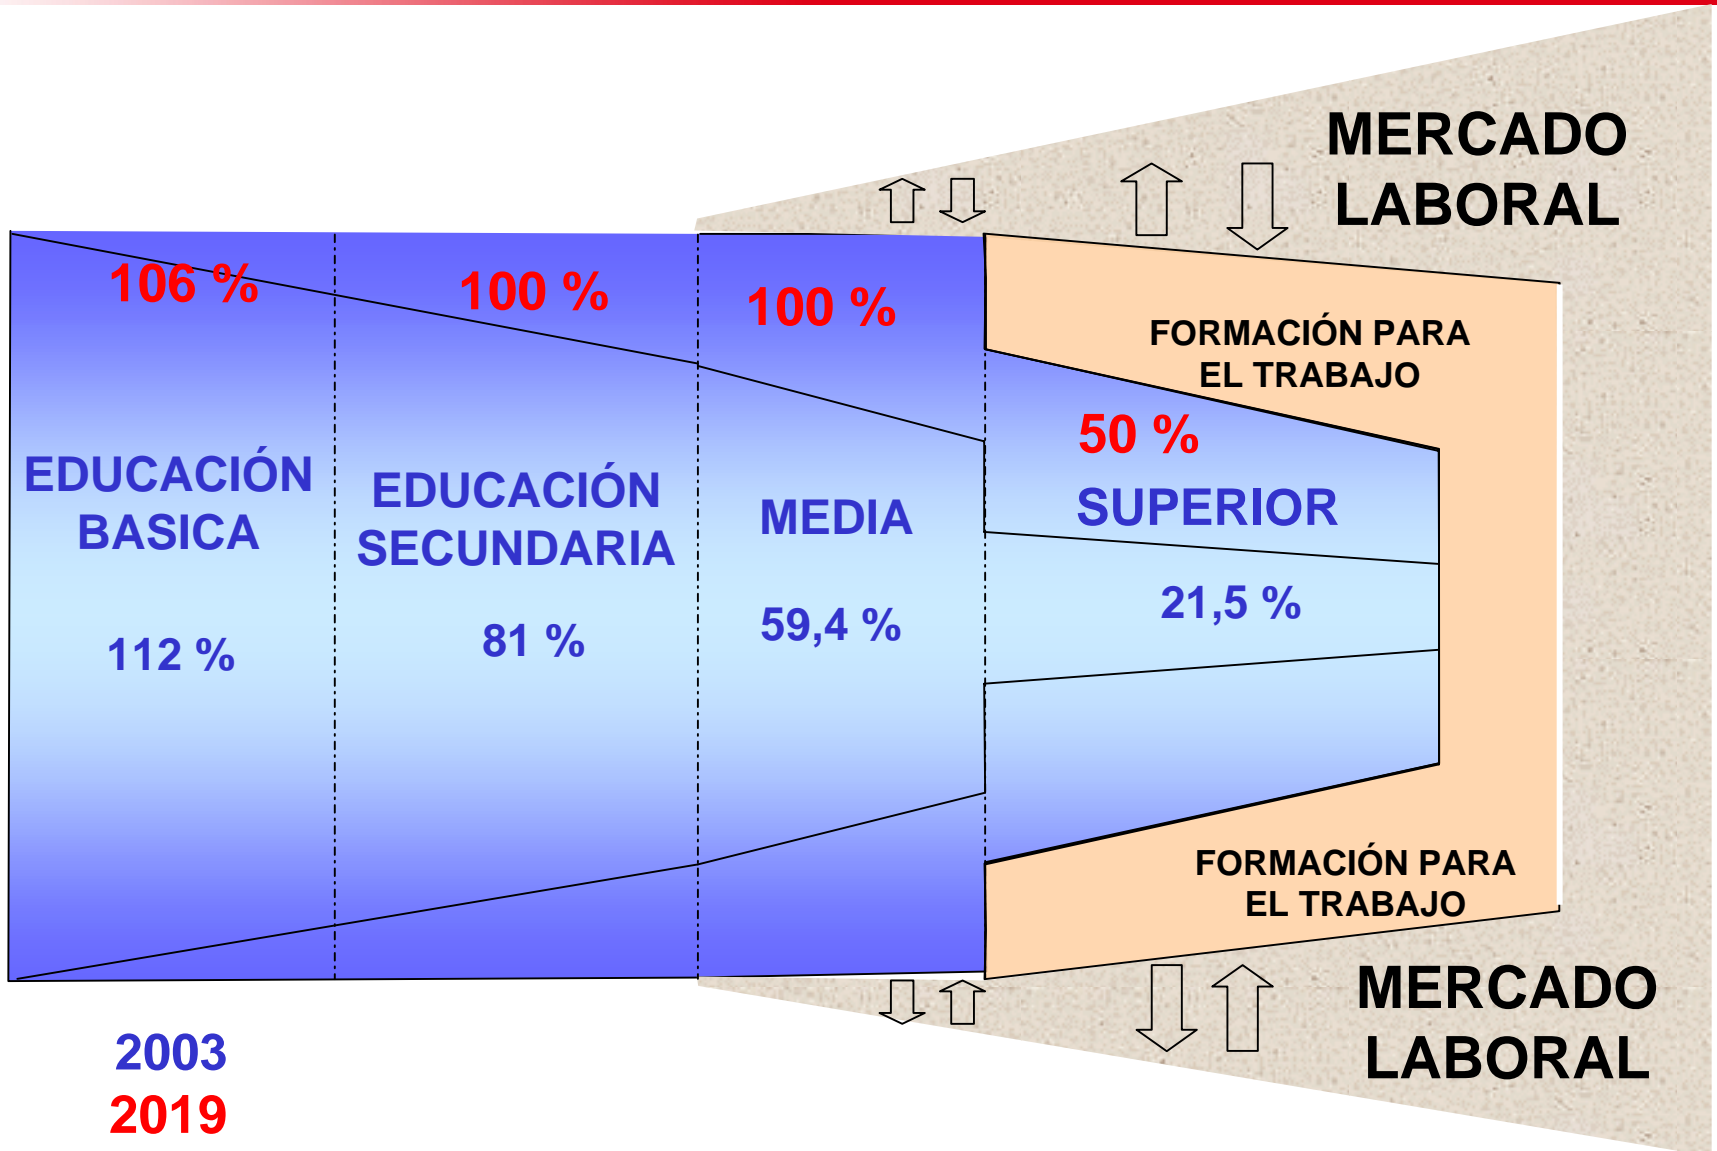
MERCADO LABORAL

106 %

100 %

100 %

FORMACIÓN PARA EL TRABAJO

50 %

EDUCACIÓN BASICA

112 %

EDUCACIÓN SECUNDARIA

81 %

MEDIA

59,4 %

SUPERIOR

21,5 %

FORMACIÓN PARA EL TRABAJO

MERCADO LABORAL

2003
2019